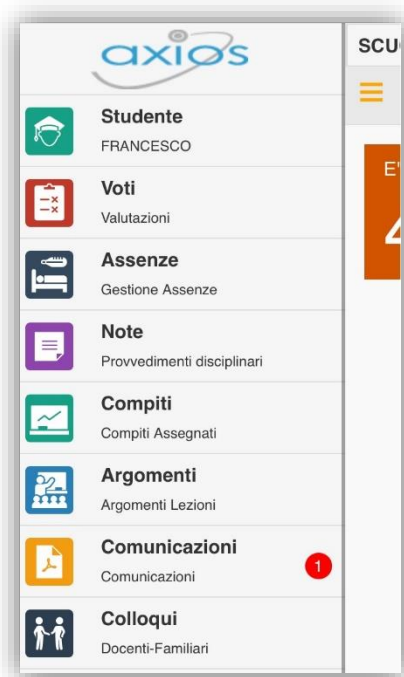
axios

SCU

Studente
FRANCESCO

Voti
Valutazioni

Assenze
Gestione Assenze

Note
Provvedimenti disciplinari

Compiti
Compiti Assegnati

Argomenti
Argomenti Lezioni

Comunicazioni
Comunicazioni

1

Colloqui
Docenti-Familiari

E'
4